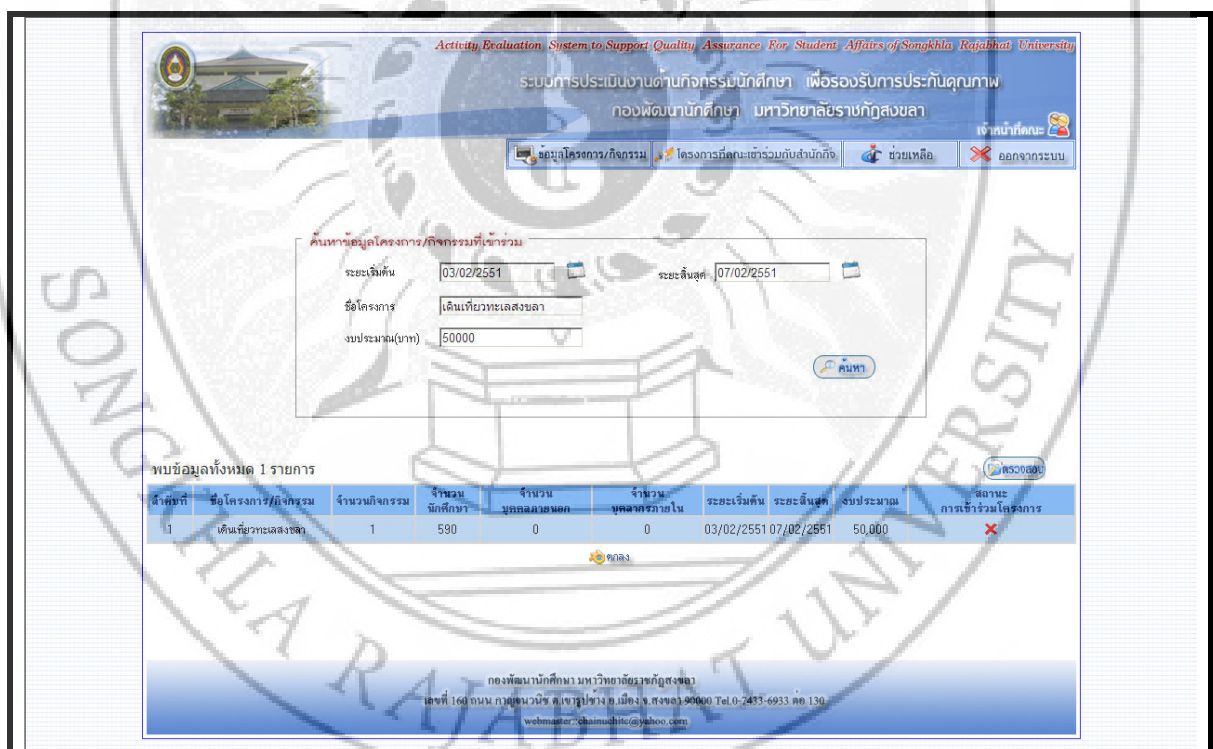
Activity Evaluation System to Support Quality Assurance For Student Affairs of Songkhla Rajabhat University

ระบบการประเมินงานด้านกิจกรรมนักศึกษา เพื่อรองรับการประกันคุณภาพ

กองพัฒนานักศึกษา มหาวิทยาลัยราชภัฏสงขลา

เจ้าหน้าที่คณะ

ข้อมูลโครงการ/กิจกรรม | โครงการที่คณะเข้าร่วมกับสำนักกิจ | ช่วยเหลือ | ออกจากระบบ

ค้นหาข้อมูลโครงการ/กิจกรรมที่เข้าร่วม

ระยะเริ่มต้น 03/02/2551 ระยะสิ้นสุด 07/02/2551

ชื่อโครงการ เดินเที่ยวทะเลสงขลา

งบประมาณ(บาท) 50000

ค้นหา

พบข้อมูลทั้งหมด 1 รายการ

ตรวจสอบ

| ลำดับที่ | ชื่อโครงการ/กิจกรรม | จำนวนกิจกรรม | จำนวนนักศึกษา | จำนวนบุคคลภายนอก | จำนวนบุคลากรภายใน | ระยะเริ่มต้น | ระยะสิ้นสุด | งบประมาณ | สถานะการเข้าร่วมโครงการ |
|---|---|---|---|---|---|---|---|---|---|
| 1 | เดินเที่ยวทะเลสงขลา | 1 | 590 | 0 | 0 | 03/02/2551 | 07/02/2551 | 50,000 | ✕ |

ตกลง

กองพัฒนานักศึกษา มหาวิทยาลัยราชภัฏสงขลา
เลขที่ 160 ถนน กาญจนวนิช ต.เขารูปช้าง อ.เมือง จ.สงขลา 90000 Tel.0-2433-6933 ต่อ 130
webmaster : chainuchitc@yahoo.com